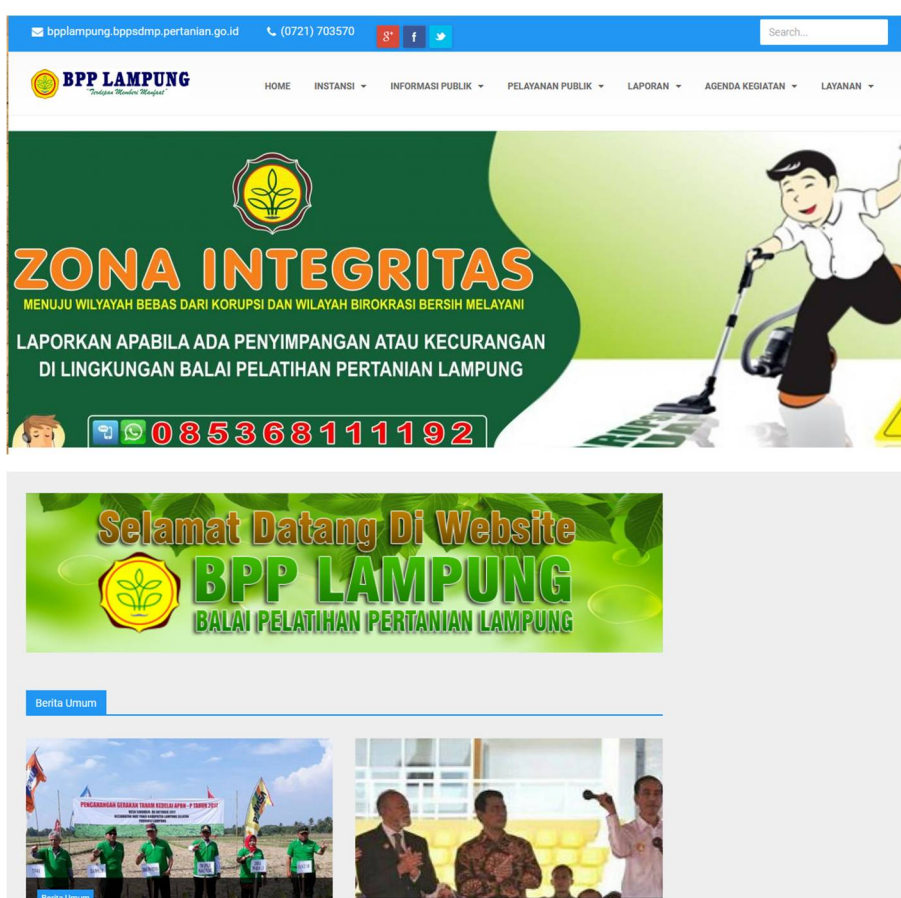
bpplampung.bppsdmp.pertanian.go.id (0721) 703570

Search...

BPP LAMPUNG
Terdepan Memberi Manfaat

HOME INSTANSI INFORMASI PUBLIK PELAYANAN PUBLIK LAPORAN AGENDA KEGIATAN LAYANAN

ZONA INTEGRITAS
MENUJU WILYAYAH BEBAS DARI KORUPSI DAN WILAYAH BIROKRASI BERSIH MELAYANI

LAPORKAN APABILA ADA PENYIMPANGAN ATAU KECURANGAN DI LINGKUNGAN BALAI PELATIHAN PERTANIAN LAMPUNG

085368111192

Selamat Datang Di Website
BPP LAMPUNG
BALAI PELATIHAN PERTANIAN LAMPUNG

Berita Umum

PENCANANGAN GERAKAN TANAM KEDELAI APBN - P TAHUN 2017

Berita Umum